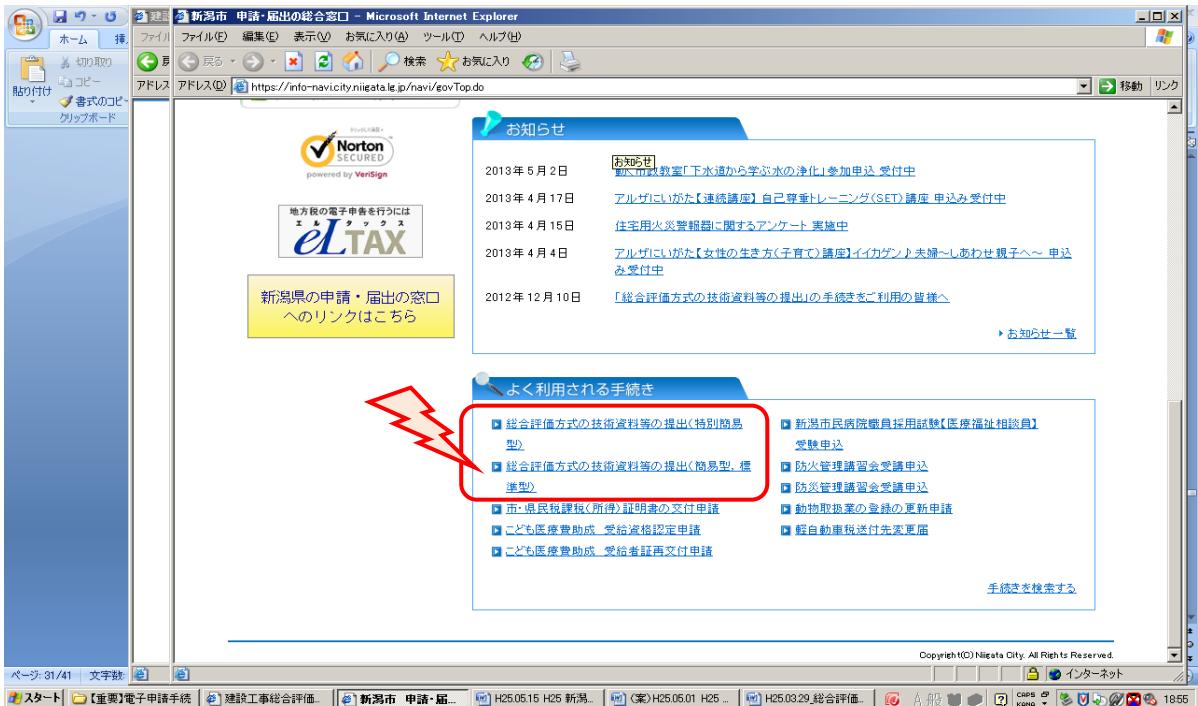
新潟市 申請・届出の総合窓口 - Microsoft Internet Explorer

ファイル(F) 編集(E) 表示(V) お気に入り(A) ツール(T) ヘルプ(H)

戻る 検索 お気に入り

アドレス(D) https://info-navi.city.niigata.lg.jp/navi/govTop.do

移動 リンク

ホーム 挿

貼り付け 切り取り コピー 書式のコピー クリップボード

Norton SECURED powered by VeriSign

地方税の電子申告を行うには eLTAX エルタックス

新潟県の申請・届出の窓口へのリンクはこちら

お知らせ

2013年5月2日 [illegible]市教教室「下水道から学ぶ水の浄化」参加申込 受付中

2013年4月17日 アルザにいがた【連続講座】自己尊重トレーニング(SET)講座 申込み受付中

2013年4月15日 住宅用火災警報器に関するアンケート 実施中

2013年4月4日 アルザにいがた【女性の生き方(子育て)講座】イイカゲン♪夫婦～しあわせ親子へ～ 申込み受付中

2012年12月10日 「総合評価方式の技術資料等の提出」の手続きをご利用の皆様へ

お知らせ一覧

よく利用される手続き

総合評価方式の技術資料等の提出(特別簡易型)

総合評価方式の技術資料等の提出(簡易型、標準型)

市・県民税課税(所得)証明書の交付申請

こども医療費助成 受給資格認定申請

こども医療費助成 受給者証再交付申請

新潟市民病院職員採用試験【医療福祉相談員】受験申込

防火管理講習会受講申込

防災管理講習会受講申込

動物取扱業の登録の更新申請

軽自動車税送付先変更届

手続きを検索する

Copyright(C) Niigata City. All Rights Reserved.

ページ: 31/41 文字数

インターネット

スタート 【重要】電子申請手続 建設工事総合評価... 新潟市 申請・届... H25.05.15 H25 新潟... (案)H25.05.01 H25 ... H25.03.29_総合評価... 18:55